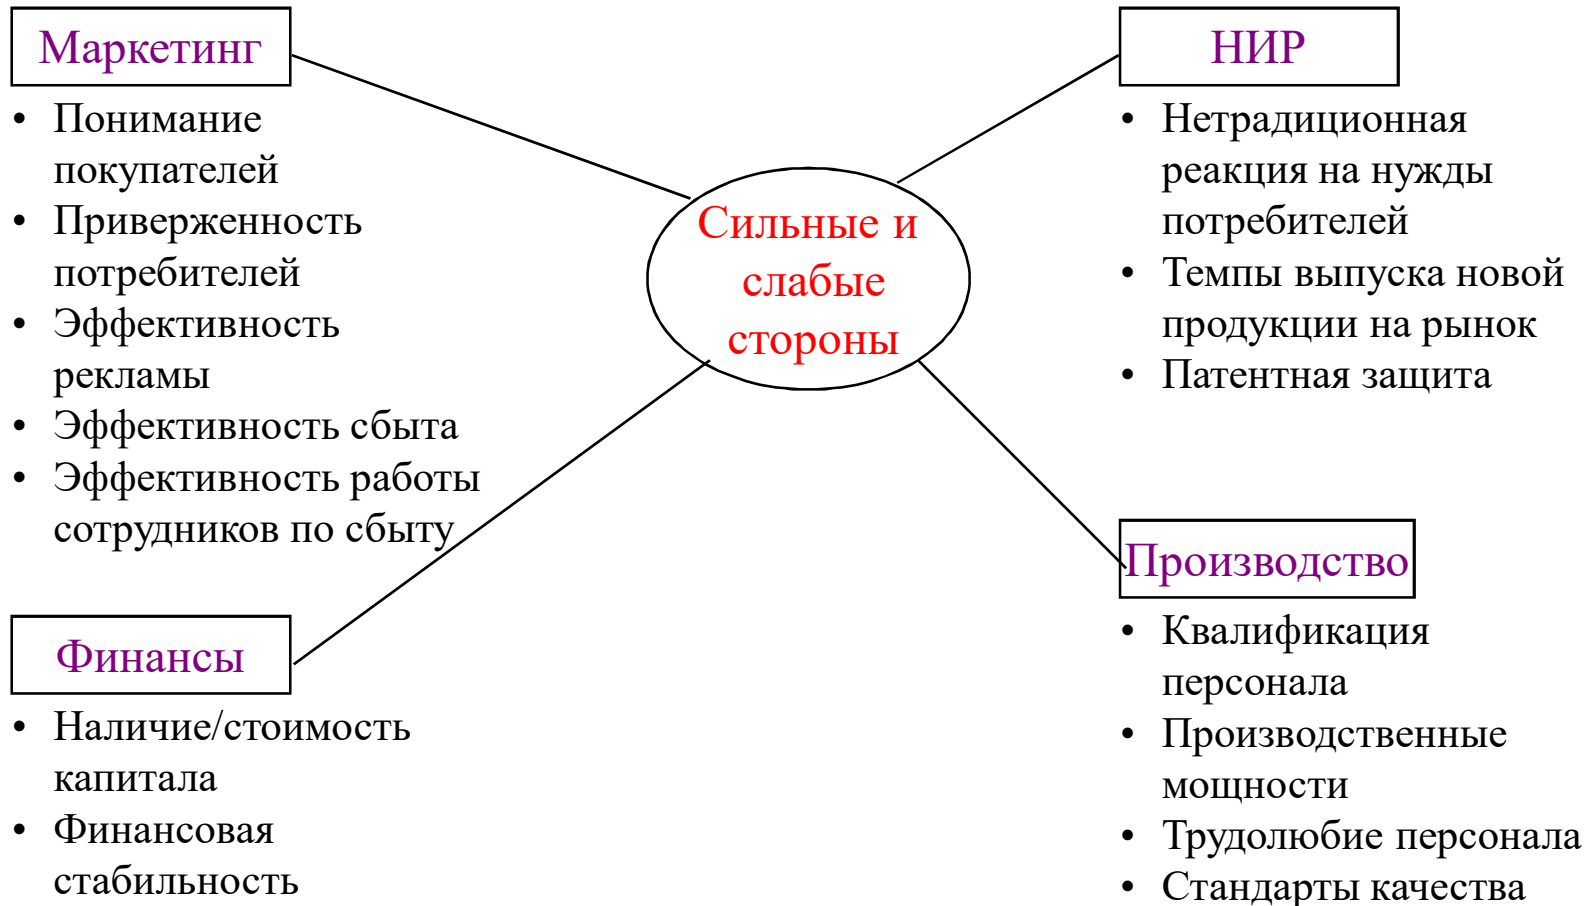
Маркетинг

- Понимание покупателей
- Приверженность потребителей
- Эффективность рекламы
- Эффективность сбыта
- Эффективность работы сотрудников по сбыту

НИР

- Нетрадиционная реакция на нужды потребителей
- Темпы выпуска новой продукции на рынок
- Патентная защита

Сильные и слабые стороны

Финансы

- Наличие/стоимость капитала
- Финансовая стабильность

Производство

- Квалификация персонала
- Производственные мощности
- Трудолюбие персонала
- Стандарты качества